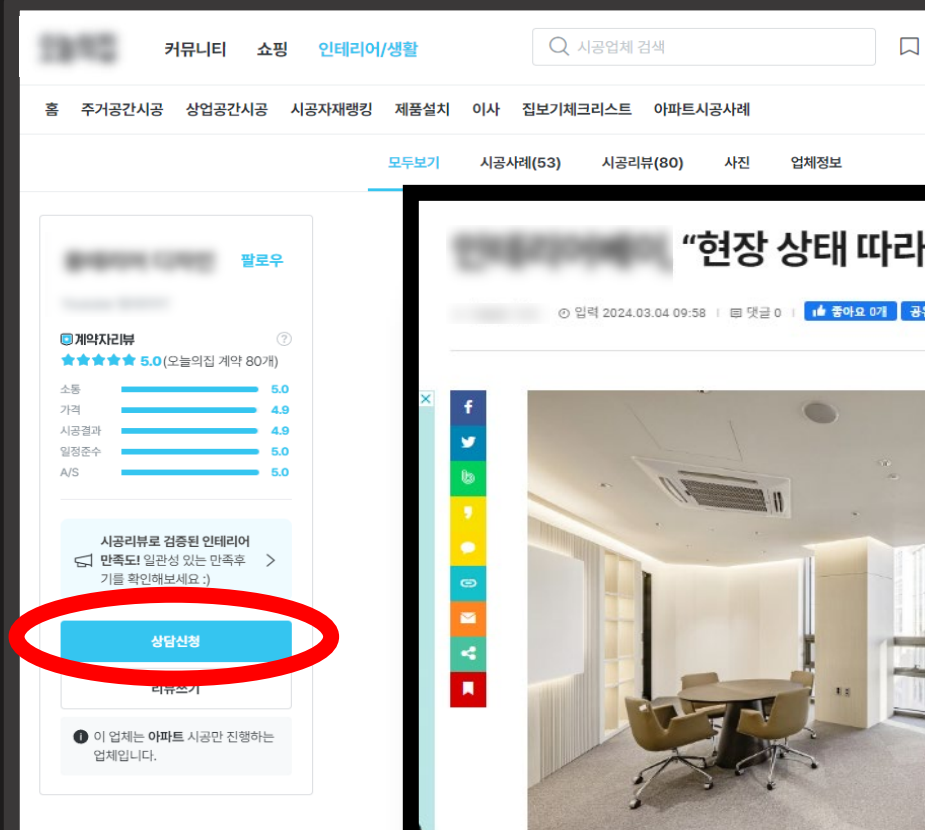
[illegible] 커뮤니티 쇼핑 인테리어/생활 시공업체 검색

홈 주거공간시공 상업공간시공 시공자재랭킹 제품설치 이사 집보기체크리스트 아파트시공사례

모두보기 시공사례(53) 시공리뷰(80) 사진 업체정보

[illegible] 팔로우

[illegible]

계약자리뷰 ?
★★★★★ 5.0(오늘의집 계약 80개)

| 소통 | 5.0 |
|---|---|
| 가격 | 4.9 |
| 시공결과 | 4.9 |
| 일정준수 | 5.0 |
| A/S | 5.0 |

시공리뷰로 검증된 인테리어 만족도! 일관성 있는 만족후기를 확인해보세요 :)

상담신청

리뷰쓰기

이 업체는 아파트 시공만 진행하는 업체입니다.

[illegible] "현장 상태 따라

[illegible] 입력 2024.03.04 09:58 댓글 0 좋아요 0개 공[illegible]